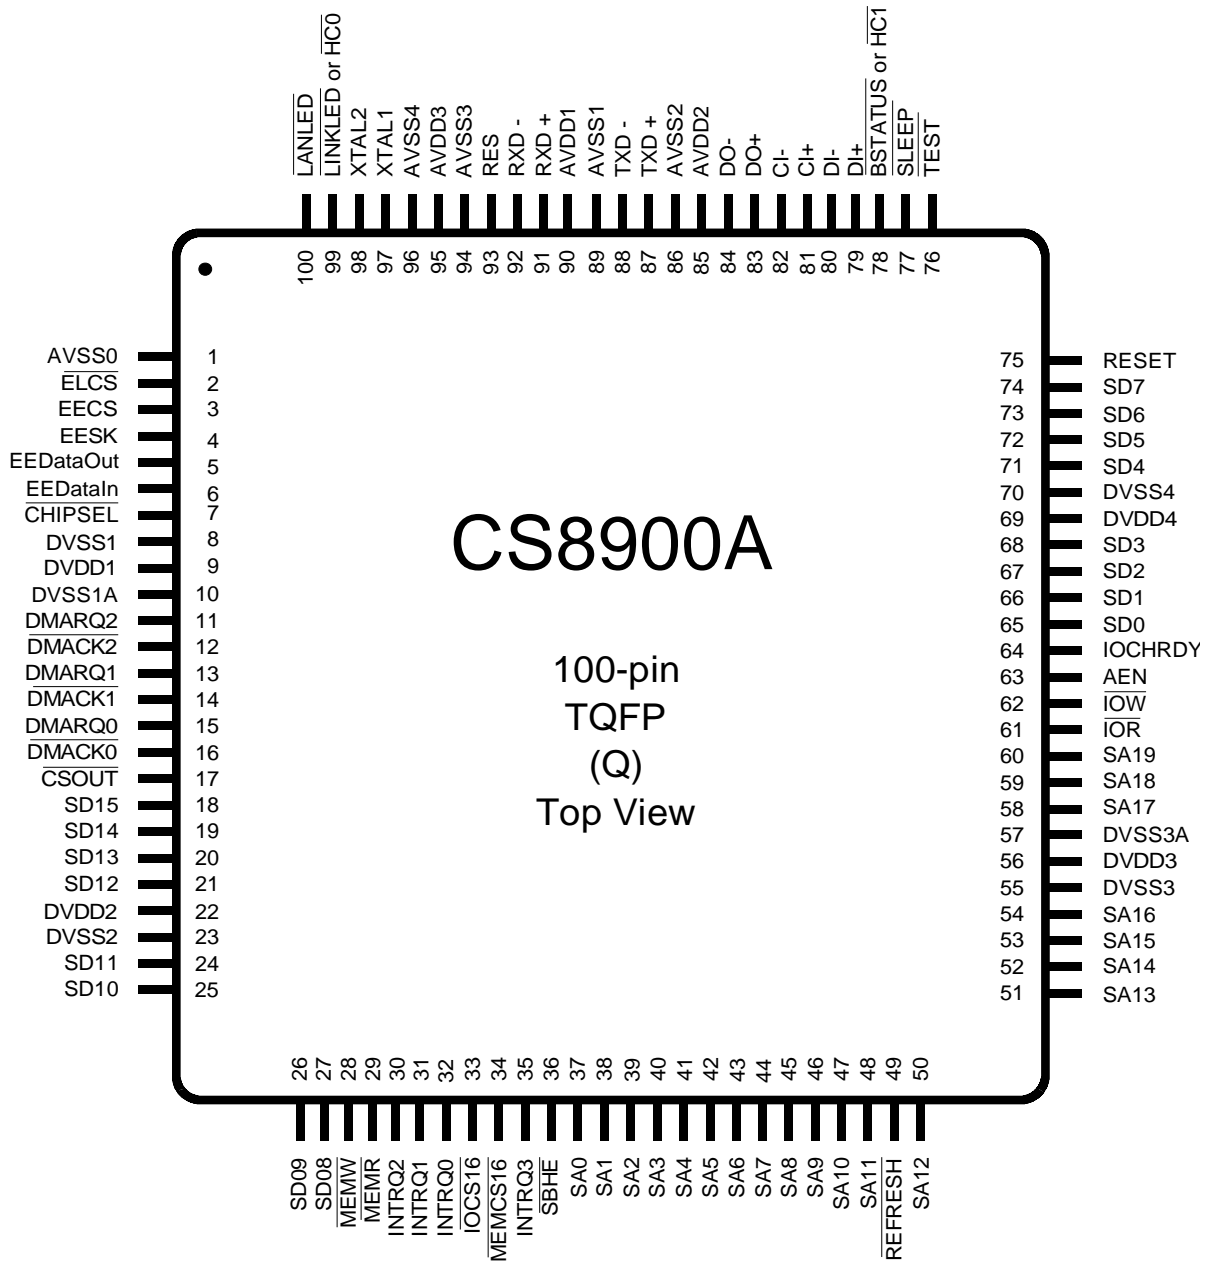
$\overline{LANLED}$
$\overline{LINKLED}$ or $\overline{HC0}$
XTAL2
XTAL1
AVSS4
AVDD3
AVSS3
RES
RXD -
RXD +
AVDD1
AVSS1
TXD -
TXD +
AVSS2
AVDD2
DO-
DO+
CI-
CI+
DI-
DI+
$\overline{BSTATUS}$ or $\overline{HC1}$
$\overline{SLEEP}$
TEST

100 99 98 97 96 95 94 93 92 91 90 89 88 87 86 85 84 83 82 81 80 79 78 77 76

AVSS0 1
$\overline{ELCS}$ 2
EECS 3
EESK 4
EEDataOut 5
$\overline{EEDataIn}$ 6
$\overline{CHIPSEL}$ 7
DVSS1 8
DVDD1 9
DVSS1A 10
DMARQ2 11
$\overline{DMACK2}$ 12
DMARQ1 13
$\overline{DMACK1}$ 14
DMARQ0 15
$\overline{DMACK0}$ 16
$\overline{CSOUT}$ 17
SD15 18
SD14 19
SD13 20
SD12 21
DVDD2 22
DVSS2 23
SD11 24
SD10 25

CS8900A

100-pin
TQFP
(Q)
Top View

75 RESET
74 SD7
73 SD6
72 SD5
71 SD4
70 DVSS4
69 DVDD4
68 SD3
67 SD2
66 SD1
65 SD0
64 IOCHRDY
63 AEN
62 $\overline{IOW}$
61 $\overline{IOR}$
60 SA19
59 SA18
58 SA17
57 DVSS3A
56 DVDD3
55 DVSS3
54 SA16
53 SA15
52 SA14
51 SA13

26 27 28 29 30 31 32 33 34 35 36 37 38 39 40 41 42 43 44 45 46 47 48 49 50

SD09
SD08
$\overline{MEMW}$
$\overline{MEMR}$
INTRQ2
INTRQ1
INTRQ0
$\overline{IOCS16}$
$\overline{MEMCS16}$
INTRQ3
$\overline{SBHE}$
SA0
SA1
SA2
SA3
SA4
SA5
SA6
SA7
SA8
SA9
SA10
SA11
$\overline{REFRESH}$
SA12